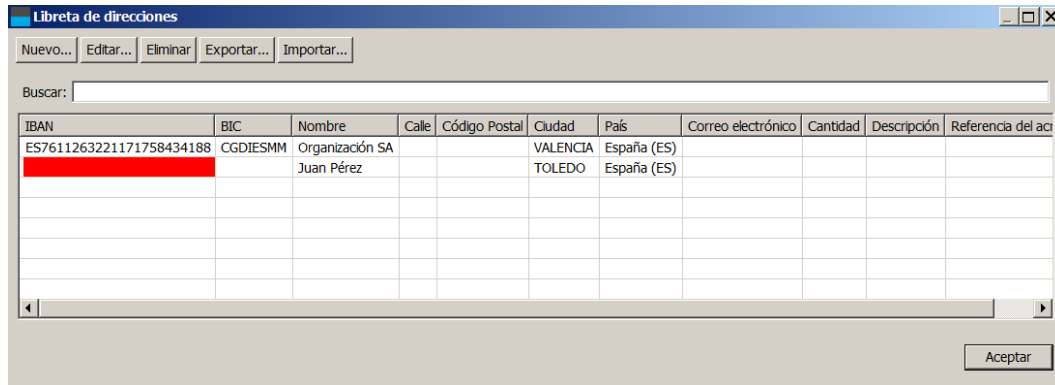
Libreta de direcciones

Nuevo... Editar... Eliminar Exportar... Importar...

Buscar:

| IBAN | BIC | Nombre | Calle | Código Postal | Ciudad | País | Correo electrónico | Cantidad | Descripción | Referencia del ac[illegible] |
|---|---|---|---|---|---|---|---|---|---|---|
| ES7611263221171758434188 | CGDIESMM | Organización SA | | | VALENCIA | España (ES) | | | | |
| | | Juan Pérez | | | TOLEDO | España (ES) | | | | |

Aceptar